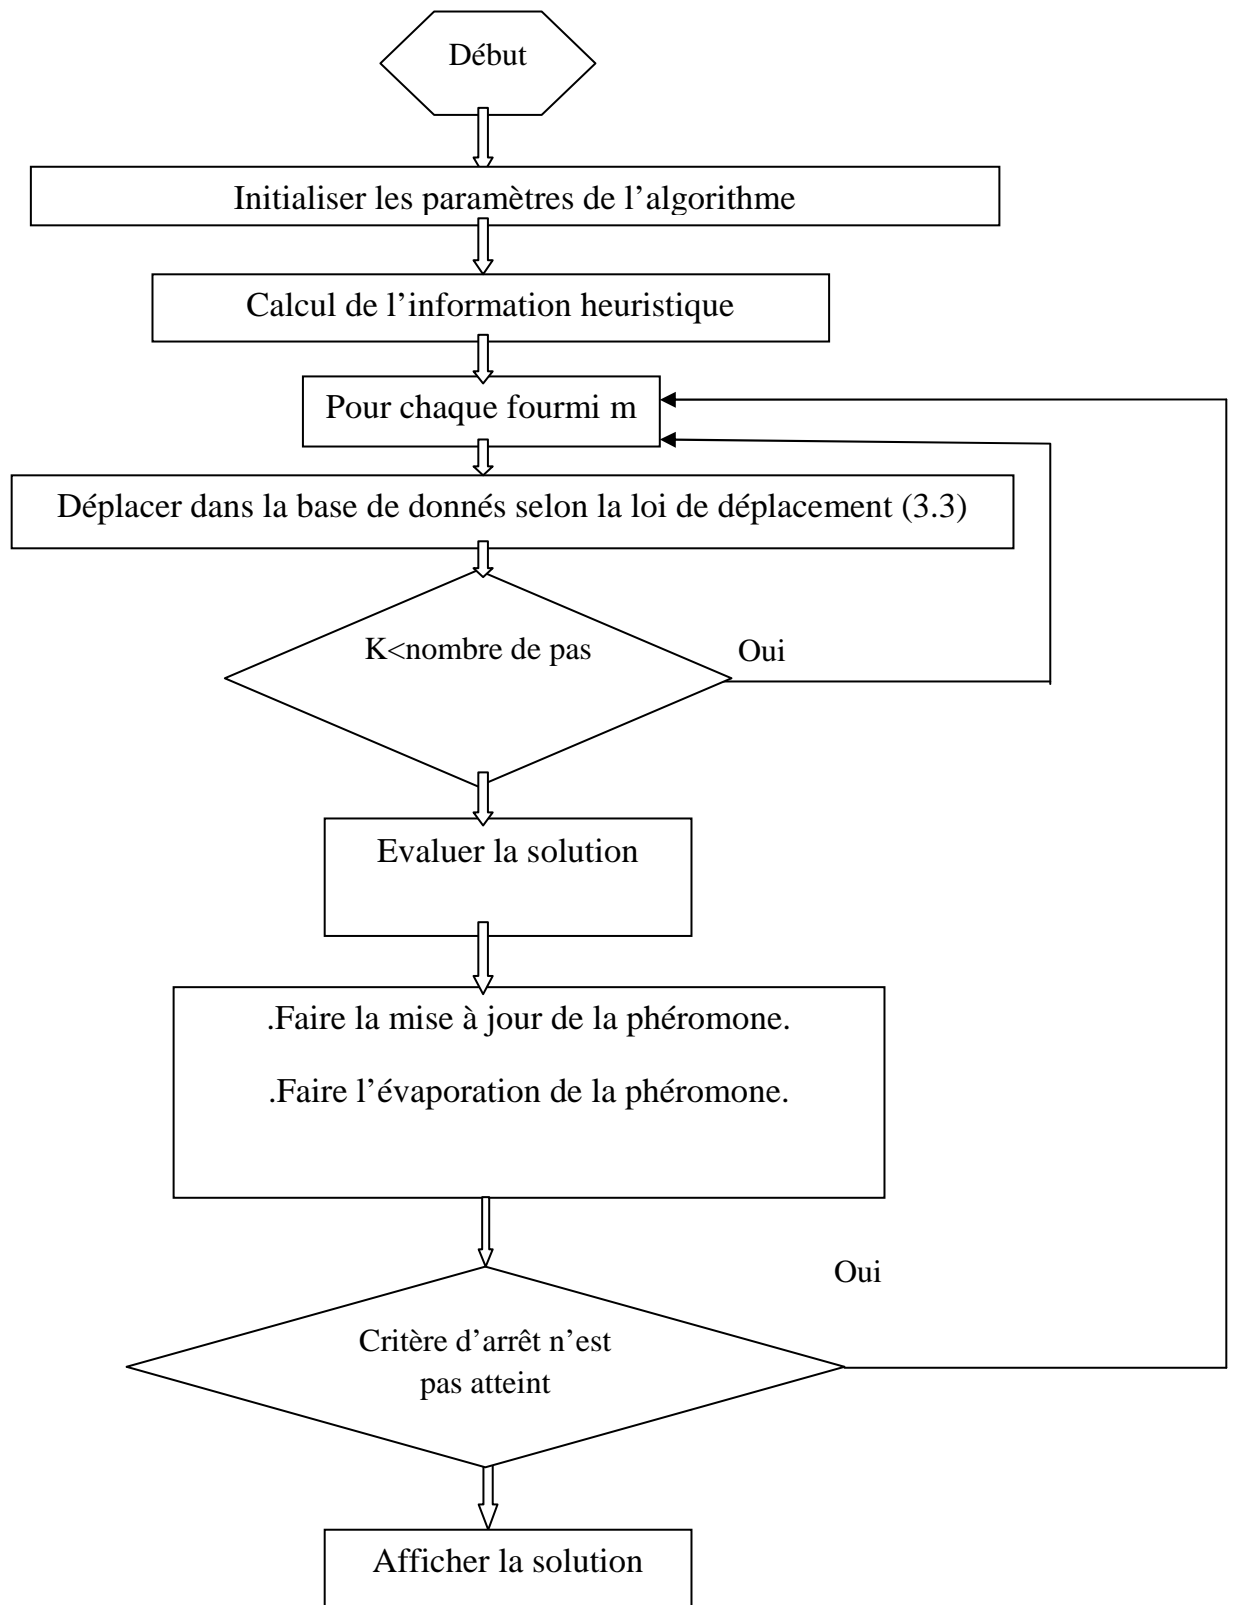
Début

Initialiser les paramètres de l'algorithme

Calcul de l'information heuristique

Pour chaque fourmi m

Déplacer dans la base de donnés selon la loi de déplacement (3.3)

K<nombre de pas

Oui

Evaluer la solution

.Faire la mise à jour de la phéromone.

.Faire l'évaporation de la phéromone.

Oui

Critère d'arrêt n'est pas atteint

Afficher la solution